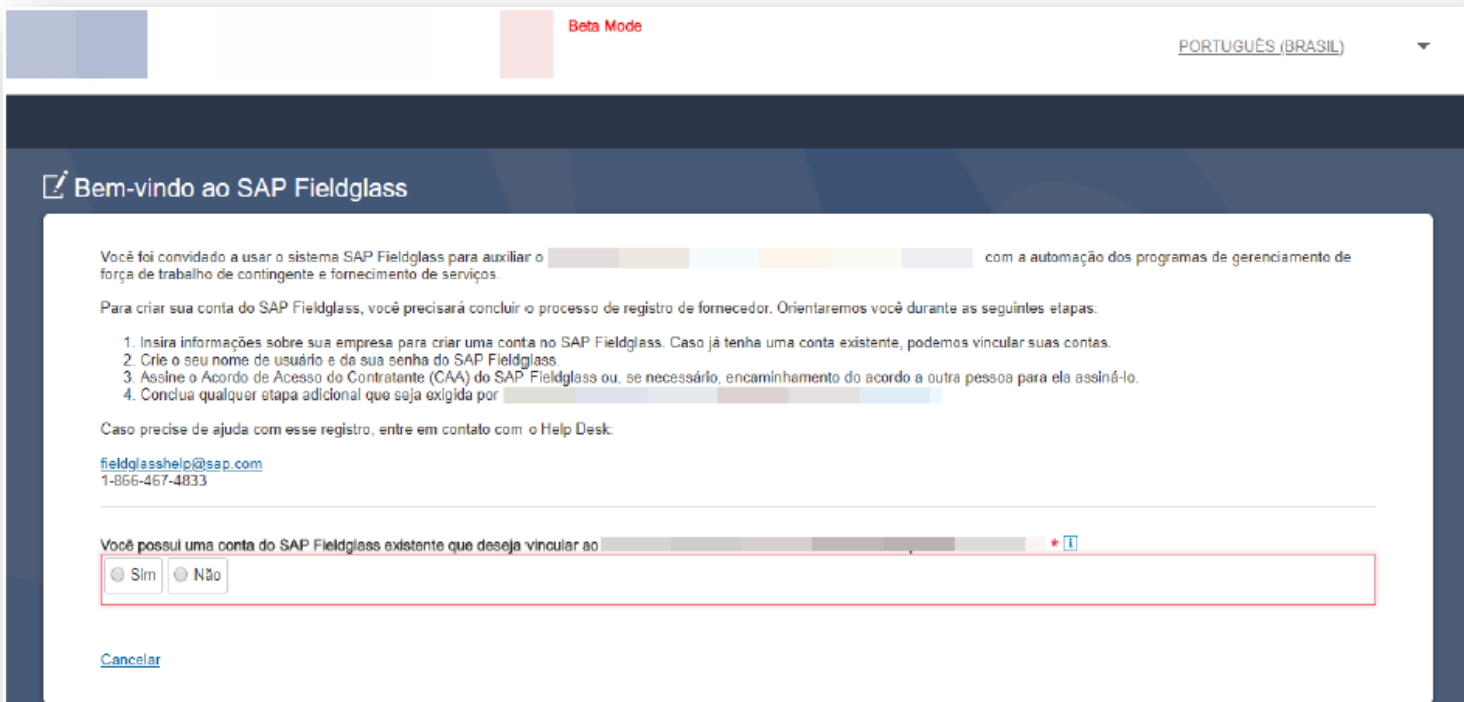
Beta Mode

PORTUGUÊS (BRASIL)

Bem-vindo ao SAP Fieldglass

Você foi convidado a usar o sistema SAP Fieldglass para auxiliar o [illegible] com a automação dos programas de gerenciamento de força de trabalho de contingente e fornecimento de serviços.

Para criar sua conta do SAP Fieldglass, você precisará concluir o processo de registro de fornecedor. Orientaremos você durante as seguintes etapas:

1. Insira informações sobre sua empresa para criar uma conta no SAP Fieldglass. Caso já tenha uma conta existente, podemos vincular suas contas.
2. Crie o seu nome de usuário e da sua senha do SAP Fieldglass.
3. Assine o Acordo de Acesso do Contratante (CAA) do SAP Fieldglass ou, se necessário, encaminhamento do acordo a outra pessoa para ela assiná-lo.
4. Conclua qualquer etapa adicional que seja exigida por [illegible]

Caso precise de ajuda com esse registro, entre em contato com o Help Desk.

fieldglasshelp@sap.com
1-866-467-4833

Você possui uma conta do SAP Fieldglass existente que deseja vincular ao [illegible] *

Sim Não

Cancelar